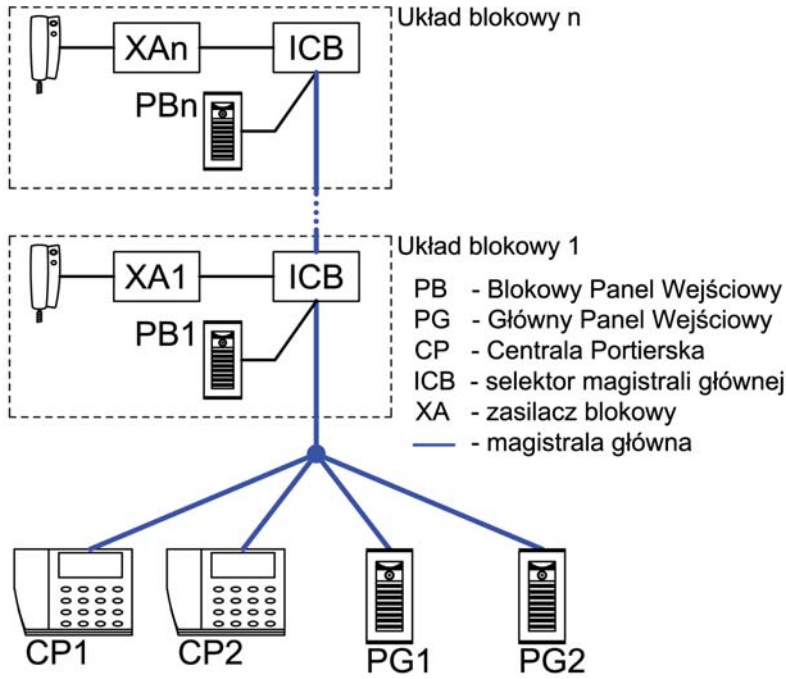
Układ blokowy n

XAn

ICB

PBn

Układ blokowy 1

XA1

ICB

PB1

PB - Blokowy Panel Wejściowy
PG - Główny Panel Wejściowy
CP - Centrala Portierska
ICB - selektor magistrali głównej
XA - zasilacz blokowy
- magistrala główna

CP1

CP2

PG1

PG2